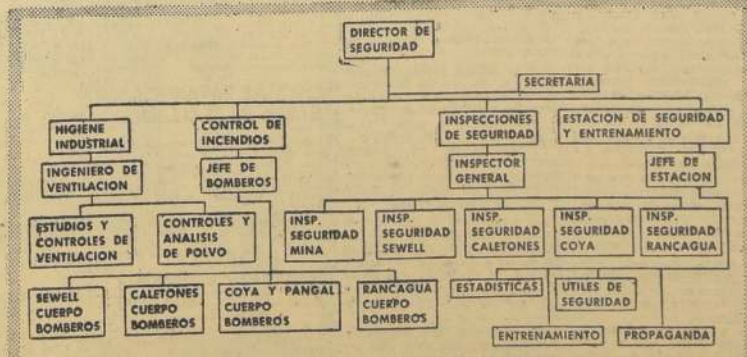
DIRECTOR DE SEGURIDAD

SECRETARIA

HIGIENE INDUSTRIAL

CONTROL DE INCENDIOS

INSPECCIONES DE SEGURIDAD

ESTACION DE SEGURIDAD Y ENTRENAMIENTO

INGENIERO DE VENTILACION

JEFE DE BOMBEROS

INSPECTOR GENERAL

JEFE DE ESTACION

ESTUDIOS Y CONTROLES DE VENTILACION

CONTROLES Y ANALISIS DE POLVO

INSP. SEGURIDAD MINA

INSP. SEGURIDAD SEWELL

INSP. SEGURIDAD CALETONES

INSP. SEGURIDAD COYA

INSP. SEGURIDAD RANCAGUA

SEWELL CUERPO BOMBEROS

CALETONES CUERPO BOMBEROS

COYA Y PANGAL CUERPO BOMBEROS

RANCAGUA CUERPO BOMBEROS

ESTADISTICAS

UTILES DE SEGURIDAD

ENTRENAMIENTO

PROPAGANDA